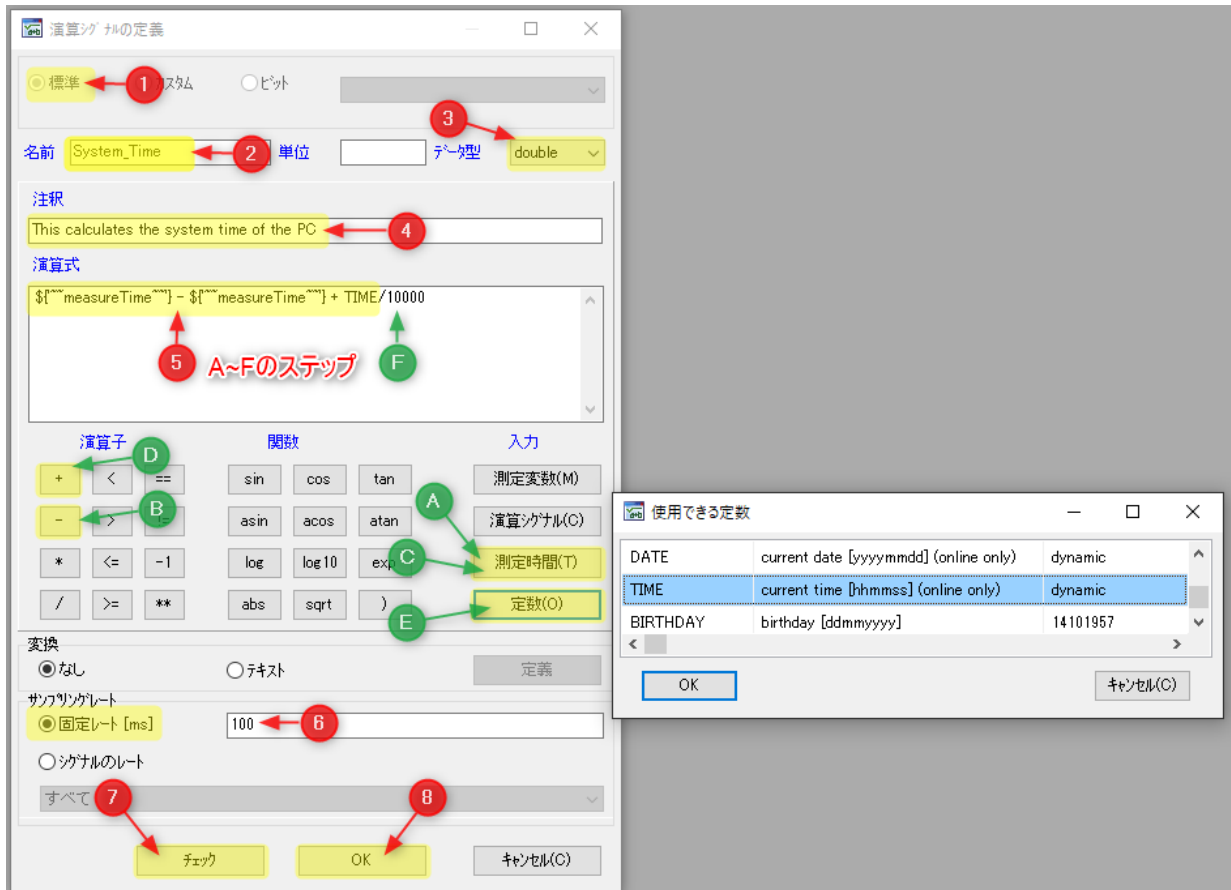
演算ｼｸﾞﾅﾙの定義

標準 1 ｶｽﾀﾑ ﾋﾞｯﾄ

名前 System_Time 2 単位 3 ﾃﾞｰﾀ型 double

注釈
This calculates the system time of the PC 4

演算式
${"~measureTime~"} - ${"~measureTime~"} + TIME/10000

5 A~Fのステップ F

演算子 関数 入力

D
+ < == sin cos tan 測定変数(M)
B A
- > != asin acos atan 演算ｼｸﾞﾅﾙ(C)
C
* <= -1 log log10 exp 測定時間(T)
/ >= ** abs sqrt ) 定数(O)
E

変換
なし ﾃｷｽﾄ 定義

ｻﾝﾌﾟﾘﾝｸﾞﾚｰﾄ
固定ﾚｰﾄ [ms] 100 6
ｼｸﾞﾅﾙのﾚｰﾄ
すべて
7 8
ﾁｪｯｸ OK ｷｬﾝｾﾙ(C)

使用できる定数

| DATE | current date [yyyymmdd] (online only) | dynamic |
|---|---|---|
| TIME | current time [hhmmss] (online only) | dynamic |
| BIRTHDAY | birthday [ddmmyyyy] | 14101957 |

OK ｷｬﾝｾﾙ(C)